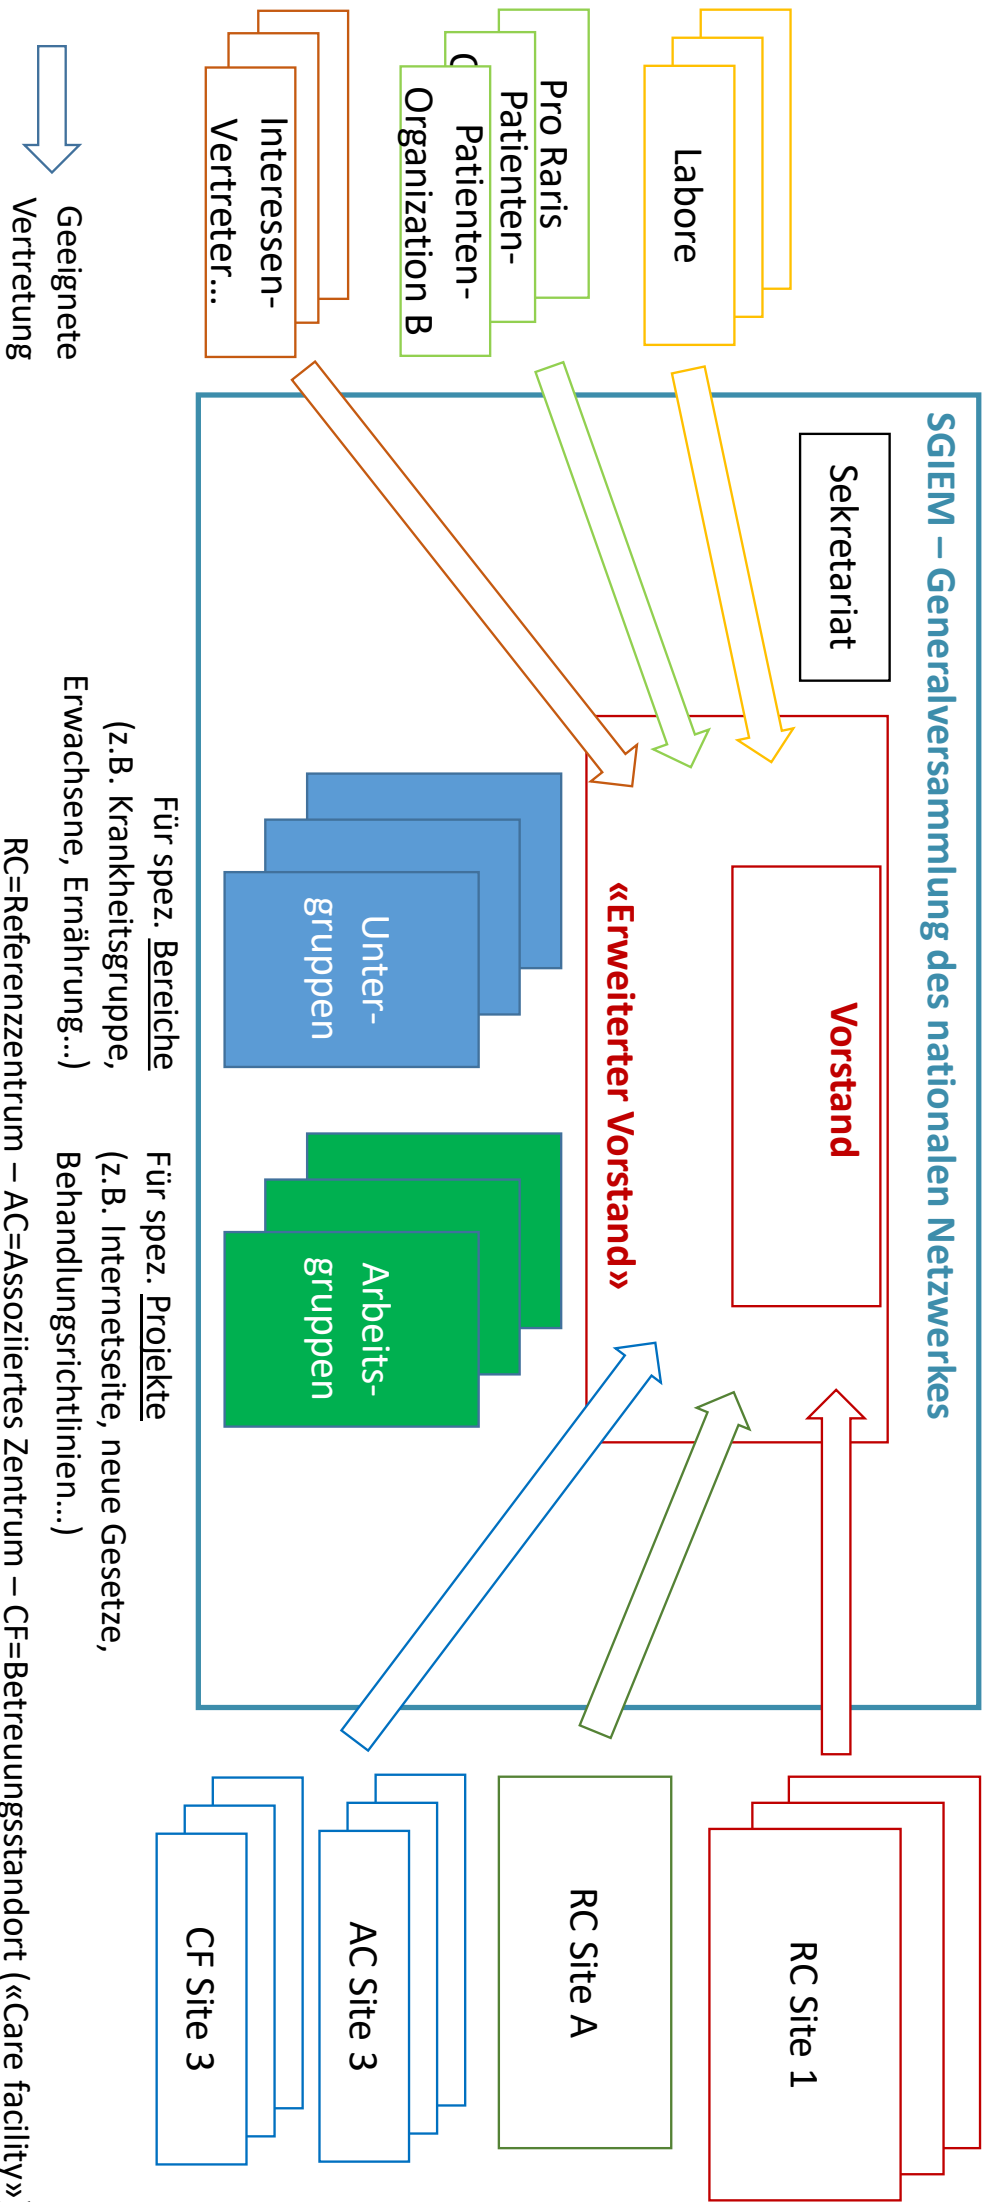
SGIEM – Generalversammlung des nationalen Netzwerkes

Sekretariat

Vorstand

«Erweiterter Vorstand»

Labore

Pro Raris

Patienten-

Patienten-

Organization B

Interessen-

Vertreter…

Unter-
gruppen

Arbeits-
gruppen

Für spez. Bereiche
(z.B. Krankheitsgruppe, Erwachsene, Ernährung…)

Für spez. Projekte
(z.B. Internetseite, neue Gesetze, Behandlungsrichtlinien…)

RC Site 1

RC Site A

AC Site 3

CF Site 3

Geeignete Vertretung

RC=Referenzzentrum – AC=Assoziiertes Zentrum – CF=Betreuungsstandort («Care facility»)